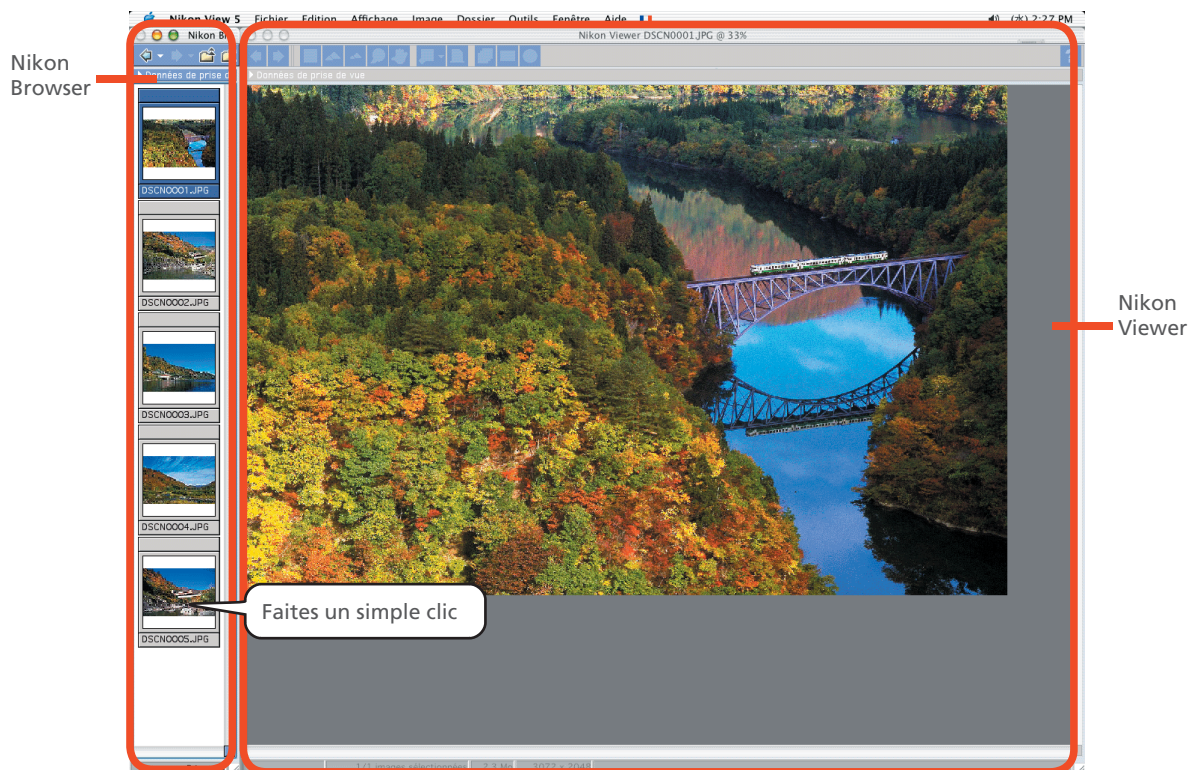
Nikon Browser

Nikon View 5 Fichier Edition Affichage Image Dossier Outils Fenêtre Aide

2:27 PM

Nikon B

Nikon Viewer DSCN0001.JPG @ 33%

Données de prise d

Données de prise de vue

DSCN0001.JPG

DSCN0002.JPG

DSCN0003.JPG

DSCN0004.JPG

DSCN0005.JPG

Faites un simple clic

Nikon Viewer

1/1 images sélectionnées 2,3 M 3072 × 2048